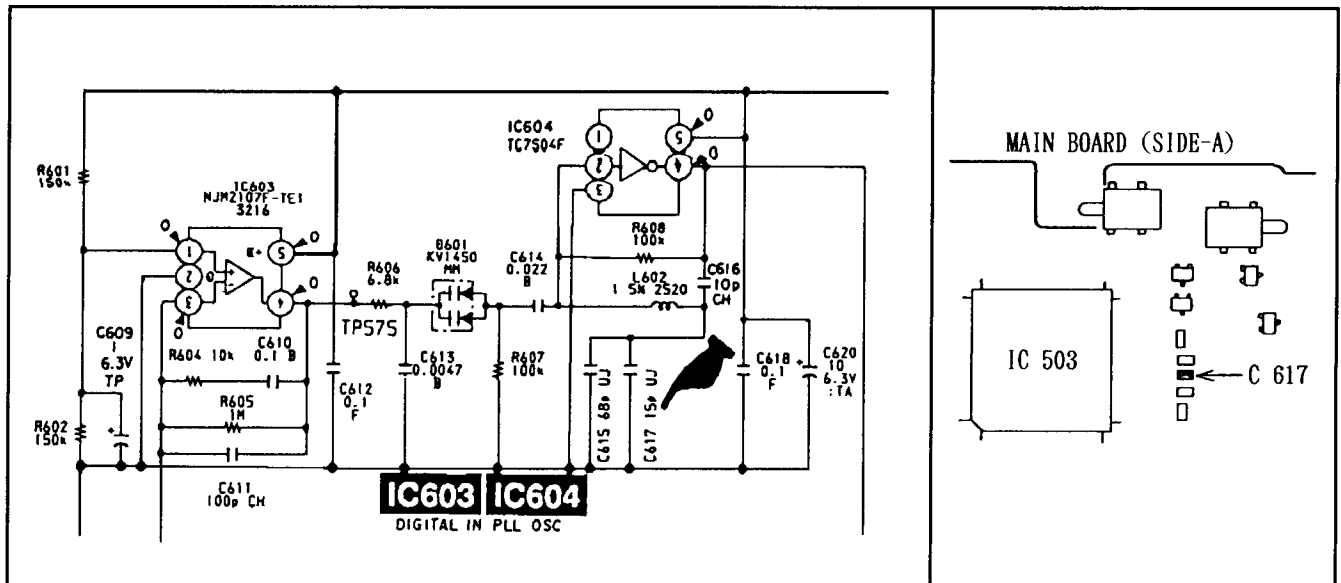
IC604
TC7S04F

R601
150k

IC603
NJM2107F-TE1
3216

R606
6.8k

D601
KV1450
MM

C614
0.022
B

R608
100k

L602
1 SN 2520

C616
10p
CH

C609
1
6.3V
TP

TP575

R604 10k

C610
0.1 B

C613
0.0047
B

R607
100k

C615 68p UJ

C617 15p UJ

C618
0.1
F

C620
10
6.3V
TA

C612
0.1
F

R605
1M

R602
150k

C611
100p CH

IC603 IC604
DIGITAL IN PLL OSC

MAIN BOARD (SIDE-A)

IC 503

C 617